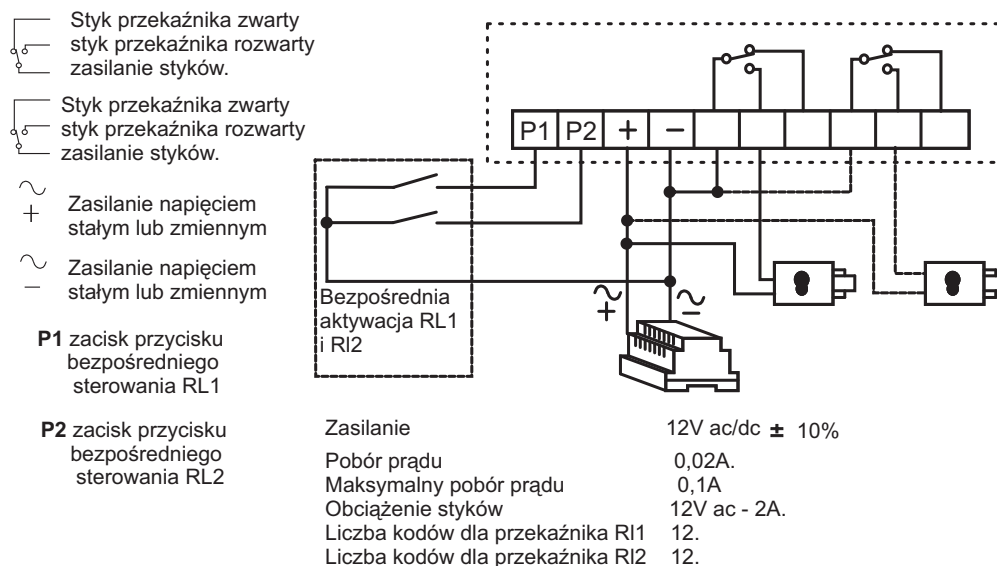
Styk przekaźnika zwarty
styk przekaźnika rozwarty
zasilanie styków.

Styk przekaźnika zwarty
styk przekaźnika rozwarty
zasilanie styków.

$\sim$ $+$ Zasilanie napięciem stałym lub zmiennym

$\sim$ $-$ Zasilanie napięciem stałym lub zmiennym

**P1** zacisk przycisku bezpośredniego sterowania RL1

**P2** zacisk przycisku bezpośredniego sterowania RL2

P1 P2 + −

Bezpośrednia aktywacja RL1 i Rl2

$\sim$ $+$ $\sim$ $-$

| | |
|---|---|
| Zasilanie | 12V ac/dc ± 10% |
| Pobór prądu | 0,02A. |
| Maksymalny pobór prądu | 0,1A |
| Obciążenie styków | 12V ac - 2A. |
| Liczba kodów dla przekaźnika Rl1 | 12. |
| Liczba kodów dla przekaźnika Rl2 | 12. |